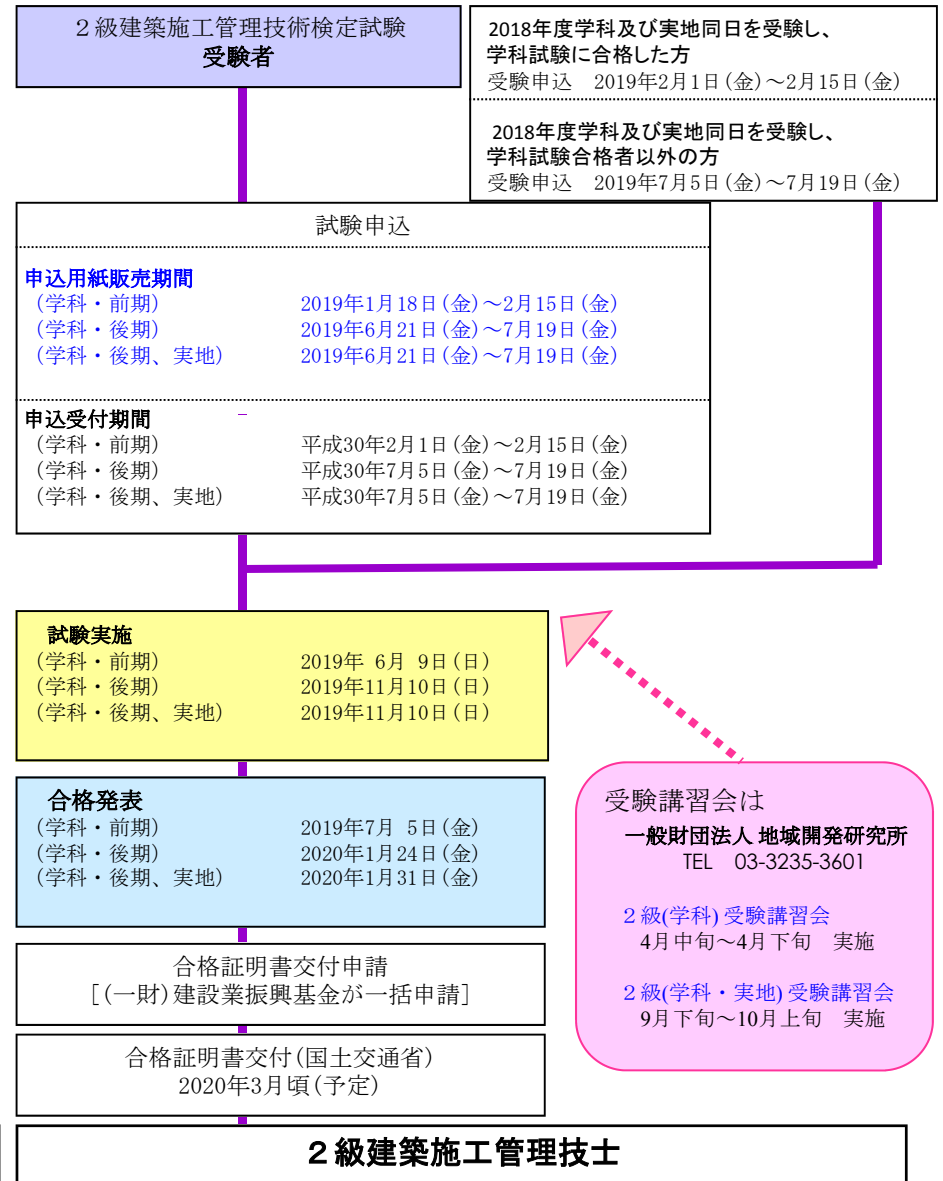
２級建築施工管理技術検定試験
受験者

2018年度学科及び実地同日を受験し、学科試験に合格した方
受験申込　2019年2月1日(金)～2月15日(金)

2018年度学科及び実地同日を受験し、学科試験合格者以外の方
受験申込　2019年7月5日(金)～7月19日(金)

試験申込

申込用紙販売期間
(学科・前期)　2019年1月18日(金)～2月15日(金)
(学科・後期)　2019年6月21日(金)～7月19日(金)
(学科・後期、実地)　2019年6月21日(金)～7月19日(金)

申込受付期間
(学科・前期)　平成30年2月1日(金)～2月15日(金)
(学科・後期)　平成30年7月5日(金)～7月19日(金)
(学科・後期、実地)　平成30年7月5日(金)～7月19日(金)

試験実施
(学科・前期)　2019年 6月 9日(日)
(学科・後期)　2019年11月10日(日)
(学科・後期、実地)　2019年11月10日(日)

合格発表
(学科・前期)　2019年7月 5日(金)
(学科・後期)　2020年1月24日(金)
(学科・後期、実地)　2020年1月31日(金)

受験講習会は
一般財団法人 地域開発研究所
TEL　03-3235-3601

２級(学科) 受験講習会
4月中旬～4月下旬　実施

２級(学科・実地) 受験講習会
9月下旬～10月上旬　実施

合格証明書交付申請
[(一財)建設業振興基金が一括申請]

合格証明書交付(国土交通省)
2020年3月頃(予定)

２級建築施工管理技士